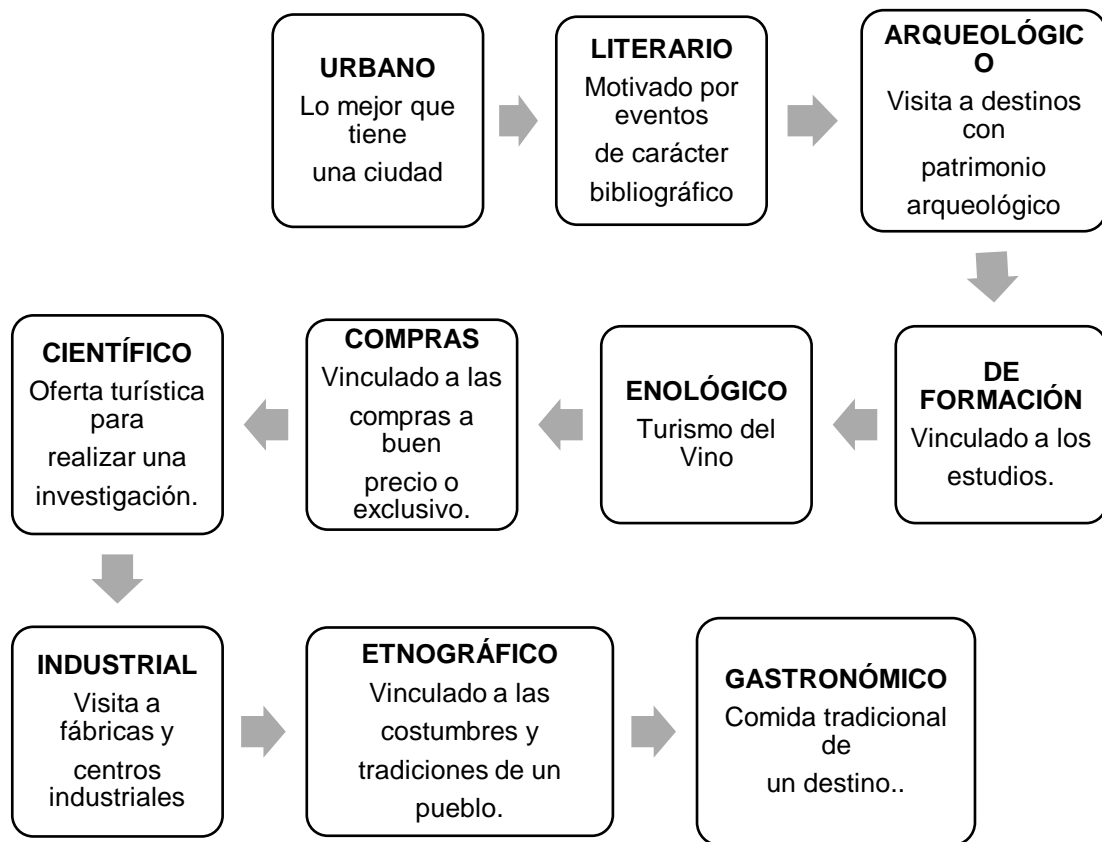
URBANO
Lo mejor que tiene una ciudad

LITERARIO
Motivado por eventos de carácter bibliográfico

ARQUEOLÓGIC O
Visita a destinos con patrimonio arqueológico

DE FORMACIÓN
Vinculado a los estudios.

ENOLÓGICO
Turismo del Vino

COMPRAS
Vinculado a las compras a buen precio o exclusivo.

CIENTÍFICO
Oferta turística para realizar una investigación.

INDUSTRIAL
Visita a fábricas y centros industriales

ETNOGRÁFICO
Vinculado a las costumbres y tradiciones de un pueblo.

GASTRONÓMICO
Comida tradicional de un destino..